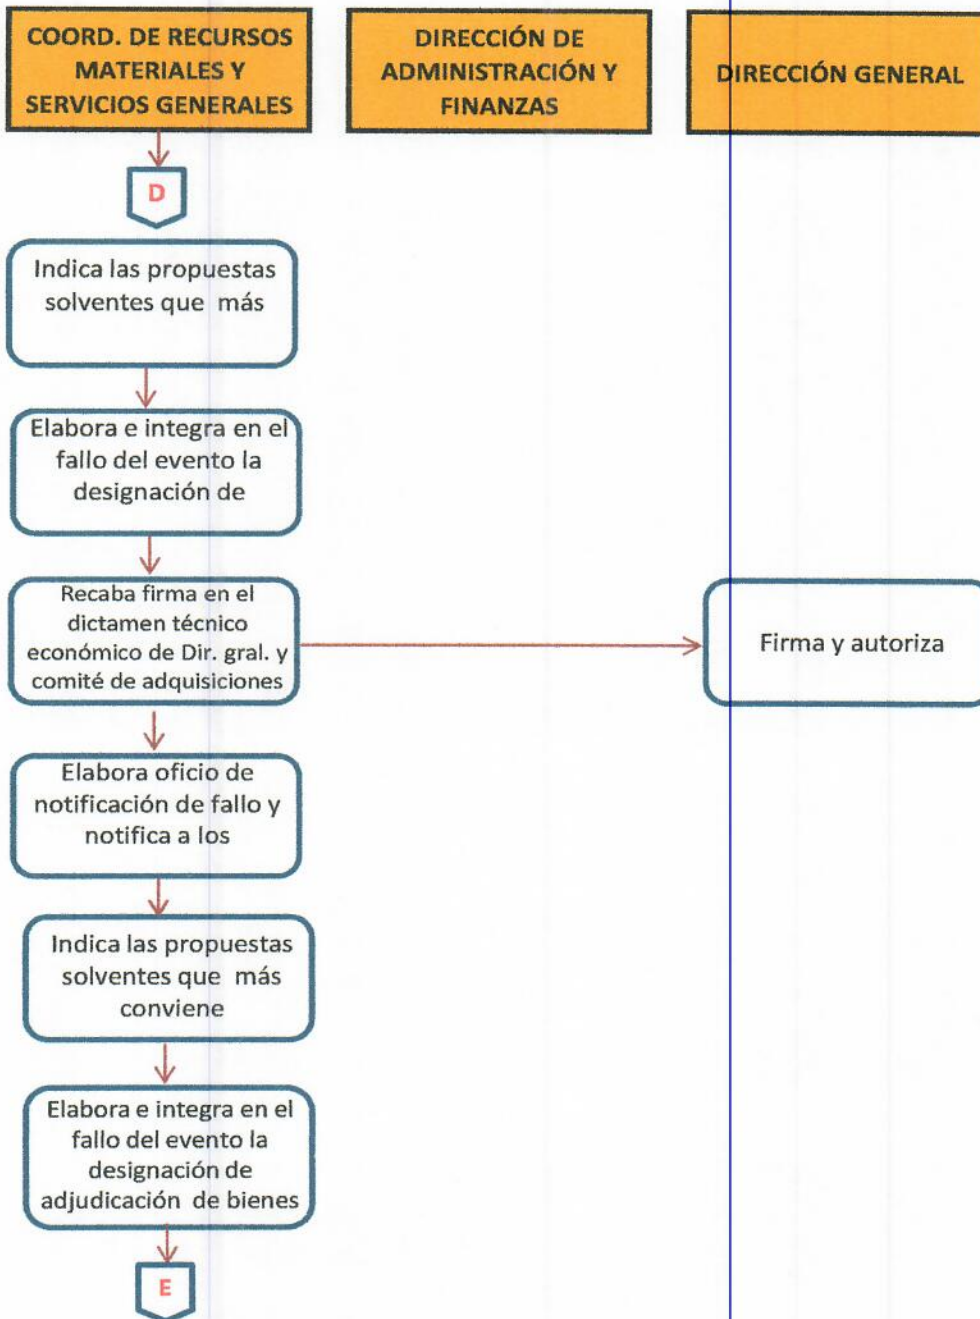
COORD. DE RECURSOS MATERIALES Y SERVICIOS GENERALES

DIRECCIÓN DE ADMINISTRACIÓN Y FINANZAS

DIRECCIÓN GENERAL

D

Indica las propuestas solventes que más

Elabora e integra en el fallo del evento la designación de

Recaba firma en el dictamen técnico económico de Dir. gral. y comité de adquisiciones

Firma y autoriza

Elabora oficio de notificación de fallo y notifica a los

Indica las propuestas solventes que más conviene

Elabora e integra en el fallo del evento la designación de adjudicación de bienes

E